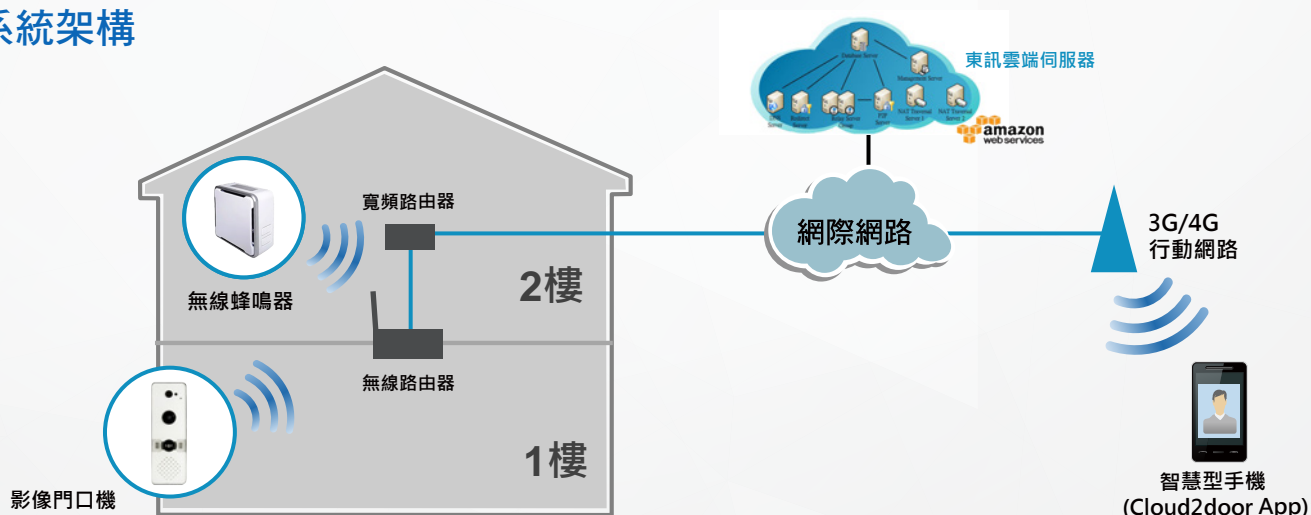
系統架構

東訊雲端伺服器

Database Server
Management Server
DNS Server
Redirect Server
Relay Server Group
P2P Server
NAT Traversal Server 1
NAT Traversal Server 2

amazon web services

寬頻路由器

網際網路

3G/4G
行動網路

無線蜂鳴器

2樓

無線路由器

1樓

影像門口機

智慧型手機
(Cloud2door App)